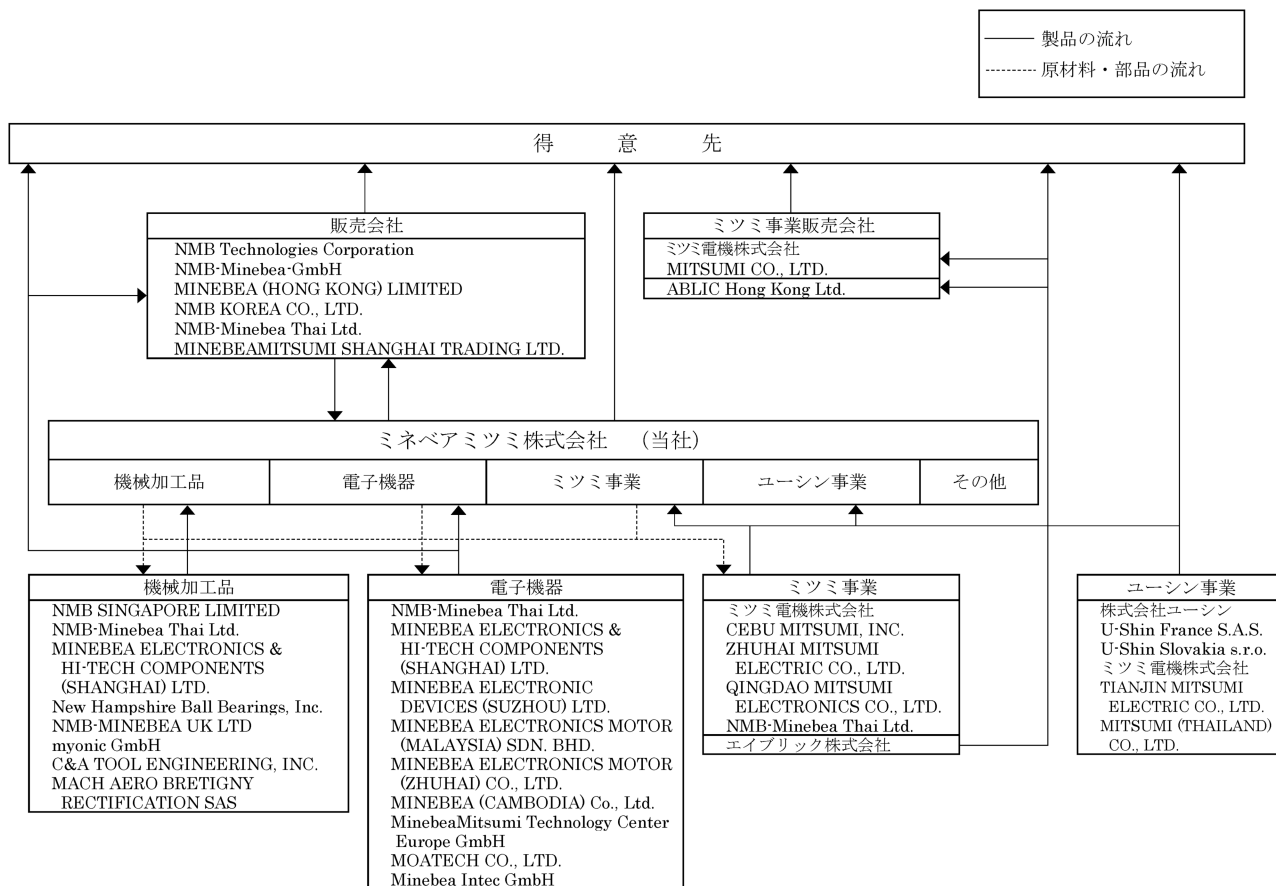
—— 製品の流れ
--------- 原材料・部品の流れ

得　意　先

販売会社
NMB Technologies Corporation
NMB-Minebea-GmbH
MINEBEA (HONG KONG) LIMITED
NMB KOREA CO., LTD.
NMB-Minebea Thai Ltd.
MINEBEAMITSUMI SHANGHAI TRADING LTD.

ミツミ事業販売会社
ミツミ電機株式会社
MITSUMI CO., LTD.
ABLIC Hong Kong Ltd.

ミネベアミツミ株式会社　（当社）

| 機械加工品 | 電子機器 | ミツミ事業 | ユーシン事業 | その他 |
|---|---|---|---|---|

機械加工品
NMB SINGAPORE LIMITED
NMB-Minebea Thai Ltd.
MINEBEA ELECTRONICS & HI-TECH COMPONENTS (SHANGHAI) LTD.
New Hampshire Ball Bearings, Inc.
NMB-MINEBEA UK LTD
myonic GmbH
C&A TOOL ENGINEERING, INC.
MACH AERO BRETIGNY RECTIFICATION SAS

電子機器
NMB-Minebea Thai Ltd.
MINEBEA ELECTRONICS & HI-TECH COMPONENTS (SHANGHAI) LTD.
MINEBEA ELECTRONIC DEVICES (SUZHOU) LTD.
MINEBEA ELECTRONICS MOTOR (MALAYSIA) SDN. BHD.
MINEBEA ELECTRONICS MOTOR (ZHUHAI) CO., LTD.
MINEBEA (CAMBODIA) Co., Ltd.
MinebeaMitsumi Technology Center Europe GmbH
MOATECH CO., LTD.
Minebea Intec GmbH

ミツミ事業
ミツミ電機株式会社
CEBU MITSUMI, INC.
ZHUHAI MITSUMI ELECTRIC CO., LTD.
QINGDAO MITSUMI ELECTRONICS CO., LTD.
NMB-Minebea Thai Ltd.
エイブリック株式会社

ユーシン事業
株式会社ユーシン
U-Shin France S.A.S.
U-Shin Slovakia s.r.o.
ミツミ電機株式会社
TIANJIN MITSUMI ELECTRIC CO., LTD.
MITSUMI (THAILAND) CO., LTD.